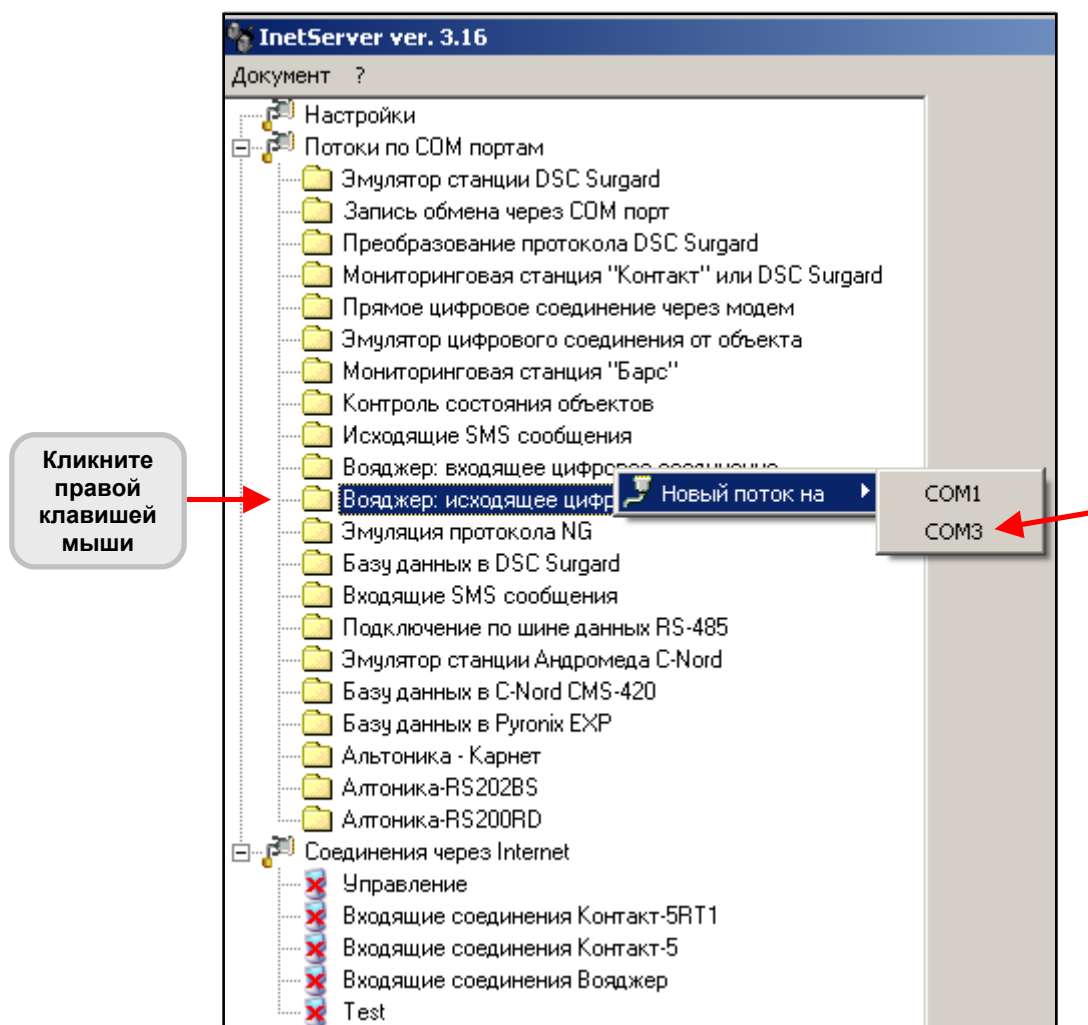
InetServer ver. 3.16

Документ ?

Настройки
Потоки по COM портам
Эмулятор станции DSC Surgard
Запись обмена через COM порт
Преобразование протокола DSC Surgard
Мониторинговая станция "Контакт" или DSC Surgard
Прямое цифровое соединение через модем
Эмулятор цифрового соединения от объекта
Мониторинговая станция "Барс"
Контроль состояния объектов
Исходящие SMS сообщения
Вояджер: входящее цифр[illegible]
Вояджер: исходящее цифр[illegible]
Эмуляция протокола NG
Базу данных в DSC Surgard
Входящие SMS сообщения
Подключение по шине данных RS-485
Эмулятор станции Андромеда C-Nord
Базу данных в C-Nord CMS-420
Базу данных в Pyronix EXP
Альтоника - Карнет
Алтоника-RS202BS
Алтоника-RS200RD
Соединения через Internet
Управление
Входящие соединения Контакт-5RT1
Входящие соединения Контакт-5
Входящие соединения Вояджер
Test

Новый поток на
COM1
COM3

Кликните правой клавишей мыши